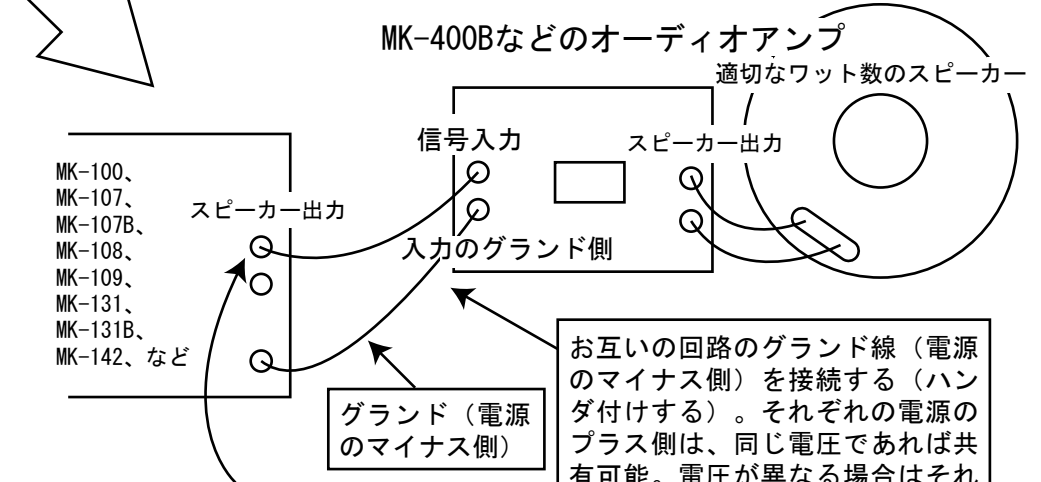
MK-400Bなどのオーディオアンプ

適切なワット数のスピーカー

信号入力

スピーカー出力

入力のグランド側

MK-100、
MK-107、
MK-107B、
MK-108、
MK-109、
MK-131、
MK-131B、
MK-142、など

スピーカー出力

グランド（電源のマイナス側）

お互いの回路のグランド線（電源のマイナス側）を接続する（ハンダ付けする）。それぞれの電源のプラス側は、同じ電圧であれば共有可能。電圧が異なる場合はそれ